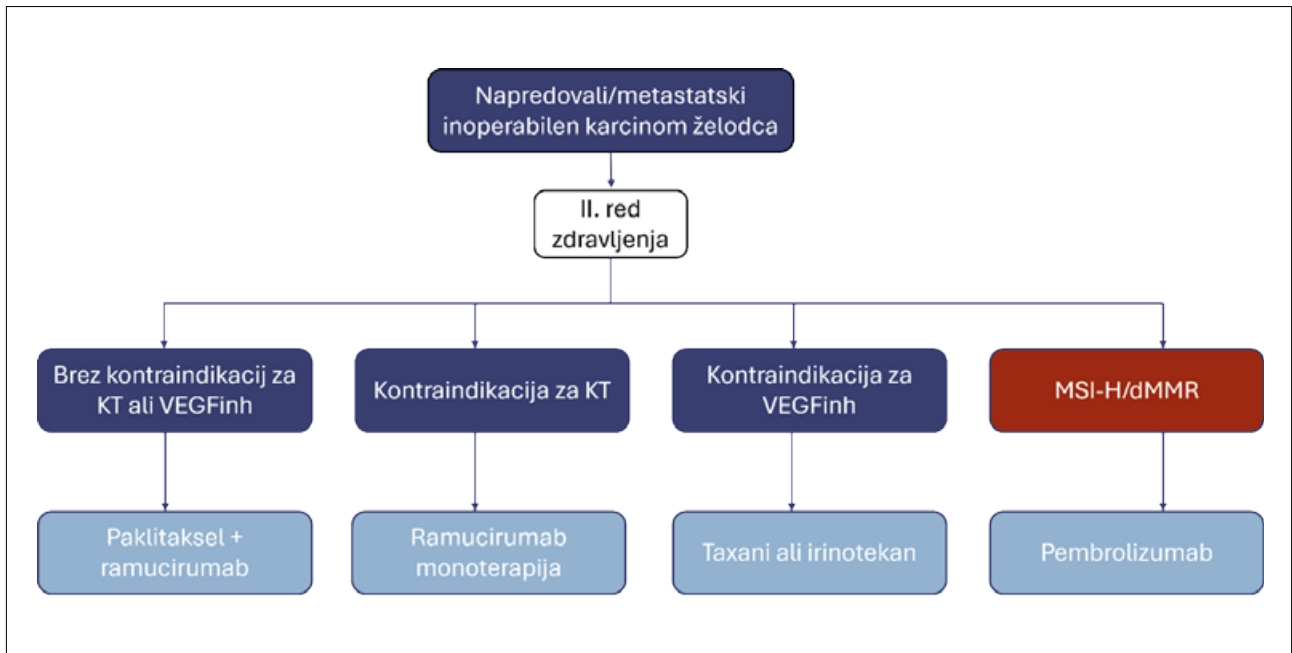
Napredovali/metastatski inoperabilen karcinom želodca

II. red zdravljenja

Brez kontraindikacij za KT ali VEGFinh

Kontraindikacija za KT

Kontraindikacija za VEGFinh

MSI-H/dMMR

Paklitaksel + ramucirumab

Ramucirumab monoterapija

Taxani ali irinotekan

Pembrolizumab